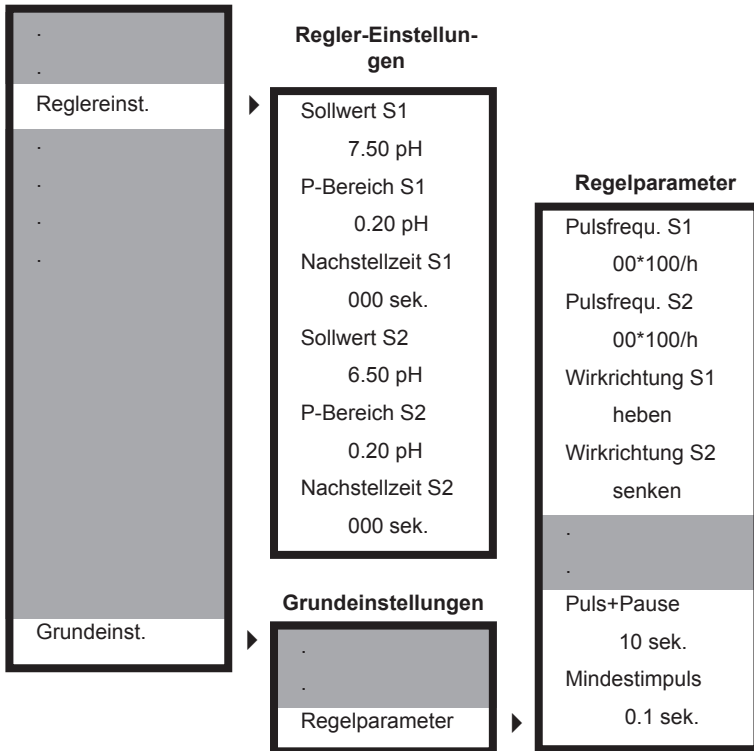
.
.
Reglereinst.
.
.
.
.
Grundeinst.

Regler-Einstellungen

Sollwert S1
7.50 pH
P-Bereich S1
0.20 pH
Nachstellzeit S1
000 sek.
Sollwert S2
6.50 pH
P-Bereich S2
0.20 pH
Nachstellzeit S2
000 sek.

Grundeinstellungen

.
.
Regelparameter

Regelparameter

Pulsfrequ. S1
00*100/h
Pulsfrequ. S2
00*100/h
Wirkrichtung S1
heben
Wirkrichtung S2
senken
.
.
Puls+Pause
10 sek.
Mindestimpuls
0.1 sek.